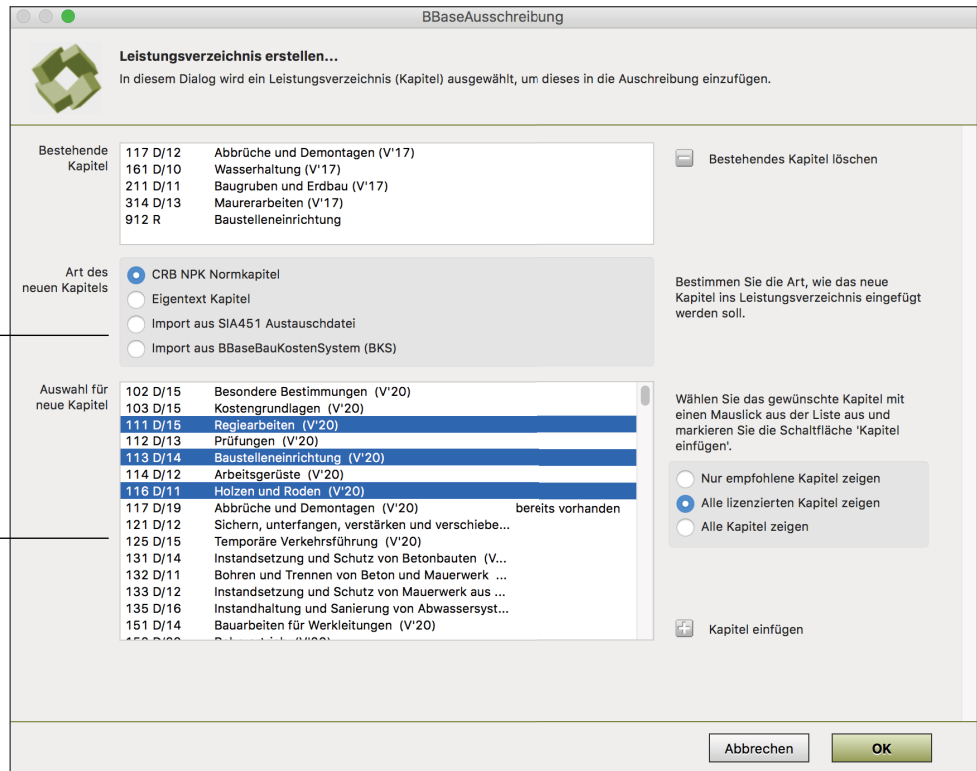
BBaseAusschreibung

Leistungsverzeichnis erstellen...
In diesem Dialog wird ein Leistungsverzeichnis (Kapitel) ausgewählt, um dieses in die Auschreibung einzufügen.

Bestehende Kapitel

117 D/12 Abbrüche und Demontagen (V'17)
161 D/10 Wasserhaltung (V'17)
211 D/11 Baugruben und Erdbau (V'17)
314 D/13 Maurerarbeiten (V'17)
912 R Baustelleneinrichtung

Bestehendes Kapitel löschen

Art des neuen Kapitels

CRB NPK Normkapitel
Eigentext Kapitel
Import aus SIA451 Austauschdatei
Import aus BBaseBauKostenSystem (BKS)

Bestimmen Sie die Art, wie das neue Kapitel ins Leistungsverzeichnis eingefügt werden soll.

Auswahl für neue Kapitel

102 D/15 Besondere Bestimmungen (V'20)
103 D/15 Kostengrundlagen (V'20)
111 D/15 Regiearbeiten (V'20)
112 D/13 Prüfungen (V'20)
113 D/14 Baustelleneinrichtung (V'20)
114 D/12 Arbeitsgerüste (V'20)
116 D/11 Holzen und Roden (V'20)
117 D/19 Abbrüche und Demontagen (V'20) bereits vorhanden
121 D/12 Sichern, unterfangen, verstärken und verschiebe...
125 D/15 Temporäre Verkehrsführung (V'20)
131 D/14 Instandsetzung und Schutz von Betonbauten (V...
132 D/11 Bohren und Trennen von Beton und Mauerwerk ...
133 D/12 Instandsetzung und Schutz von Mauerwerk aus ...
135 D/16 Instandhaltung und Sanierung von Abwassersyst...
151 D/14 Bauarbeiten für Werkleitungen (V'20)
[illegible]

Wählen Sie das gewünschte Kapitel mit einen Mauslick aus der Liste aus und markieren Sie die Schaltfläche 'Kapitel einfügen'.

Nur empfohlene Kapitel zeigen
Alle lizenzierten Kapitel zeigen
Alle Kapitel zeigen

Kapitel einfügen

Abbrechen
OK